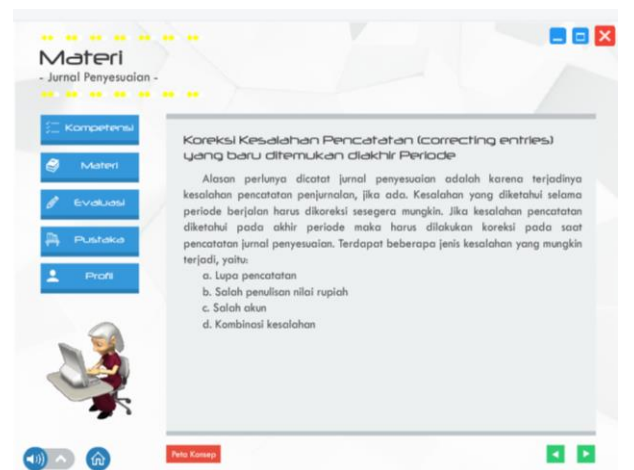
Materi
- Jurnal Penyesuaian -

Kompetensi
Materi
Evaluasi
Pustaka
Profil

Koreksi Kesalahan Pencatatan (correcting entries) yang baru ditemukan diakhir Periode

Alasan perlunya dicatat jurnal penyesuaian adalah karena terjadinya kesalahan pencatatan penjurnalan, jika ada. Kesalahan yang diketahui selama periode berjalan harus dikoreksi sesegera mungkin. Jika kesalahan pencatatan diketahui pada akhir periode maka harus dilakukan koreksi pada saat pencatatan jurnal penyesuaian. Terdapat beberapa jenis kesalahan yang mungkin terjadi, yaitu:
a. Lupa pencatatan
b. Salah penulisan nilai rupiah
c. Salah akun
d. Kombinasi kesalahan

Peta Konsep